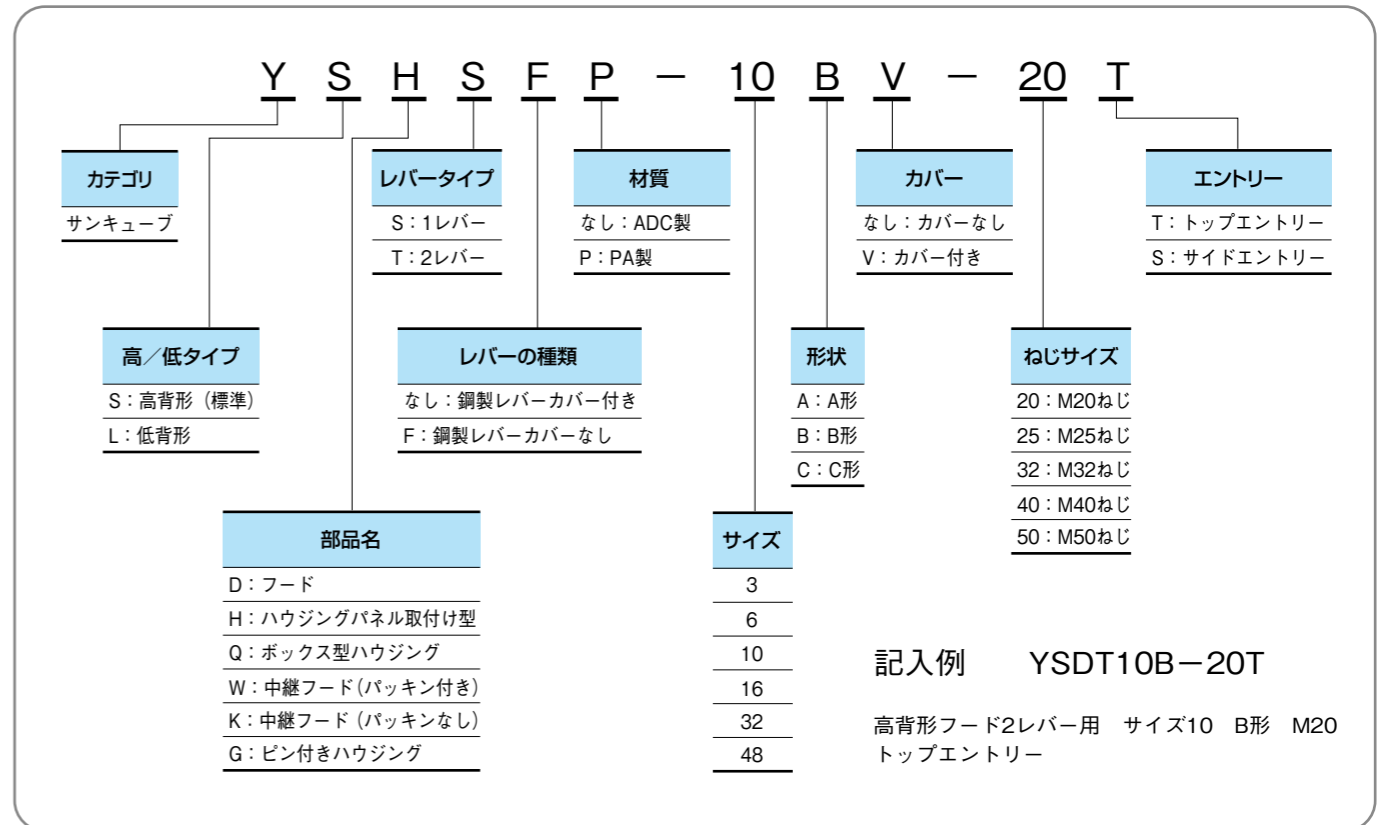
Y S H S F P − 10 B V − 20 T

カテゴリ
サンキューブ

高／低タイプ
S：高背形（標準）
L：低背形

部品名
D：フード
H：ハウジングパネル取付け型
Q：ボックス型ハウジング
W：中継フード（パッキン付き）
K：中継フード（パッキンなし）
G：ピン付きハウジング

レバータイプ
S：1レバー
T：2レバー

レバーの種類
なし：鋼製レバーカバー付き
F：鋼製レバーカバーなし

材質
なし：ADC製
P：PA製

サイズ
| 3 |
| 6 |
| 10 |
| 16 |
| 32 |
| 48 |

形状
A：A形
B：B形
C：C形

カバー
なし：カバーなし
V：カバー付き

ねじサイズ
20：M20ねじ
25：M25ねじ
32：M32ねじ
40：M40ねじ
50：M50ねじ

エントリー
T：トップエントリー
S：サイドエントリー

記入例　YSDT10B−20T

高背形フード2レバー用　サイズ10　B形　M20 トップエントリー